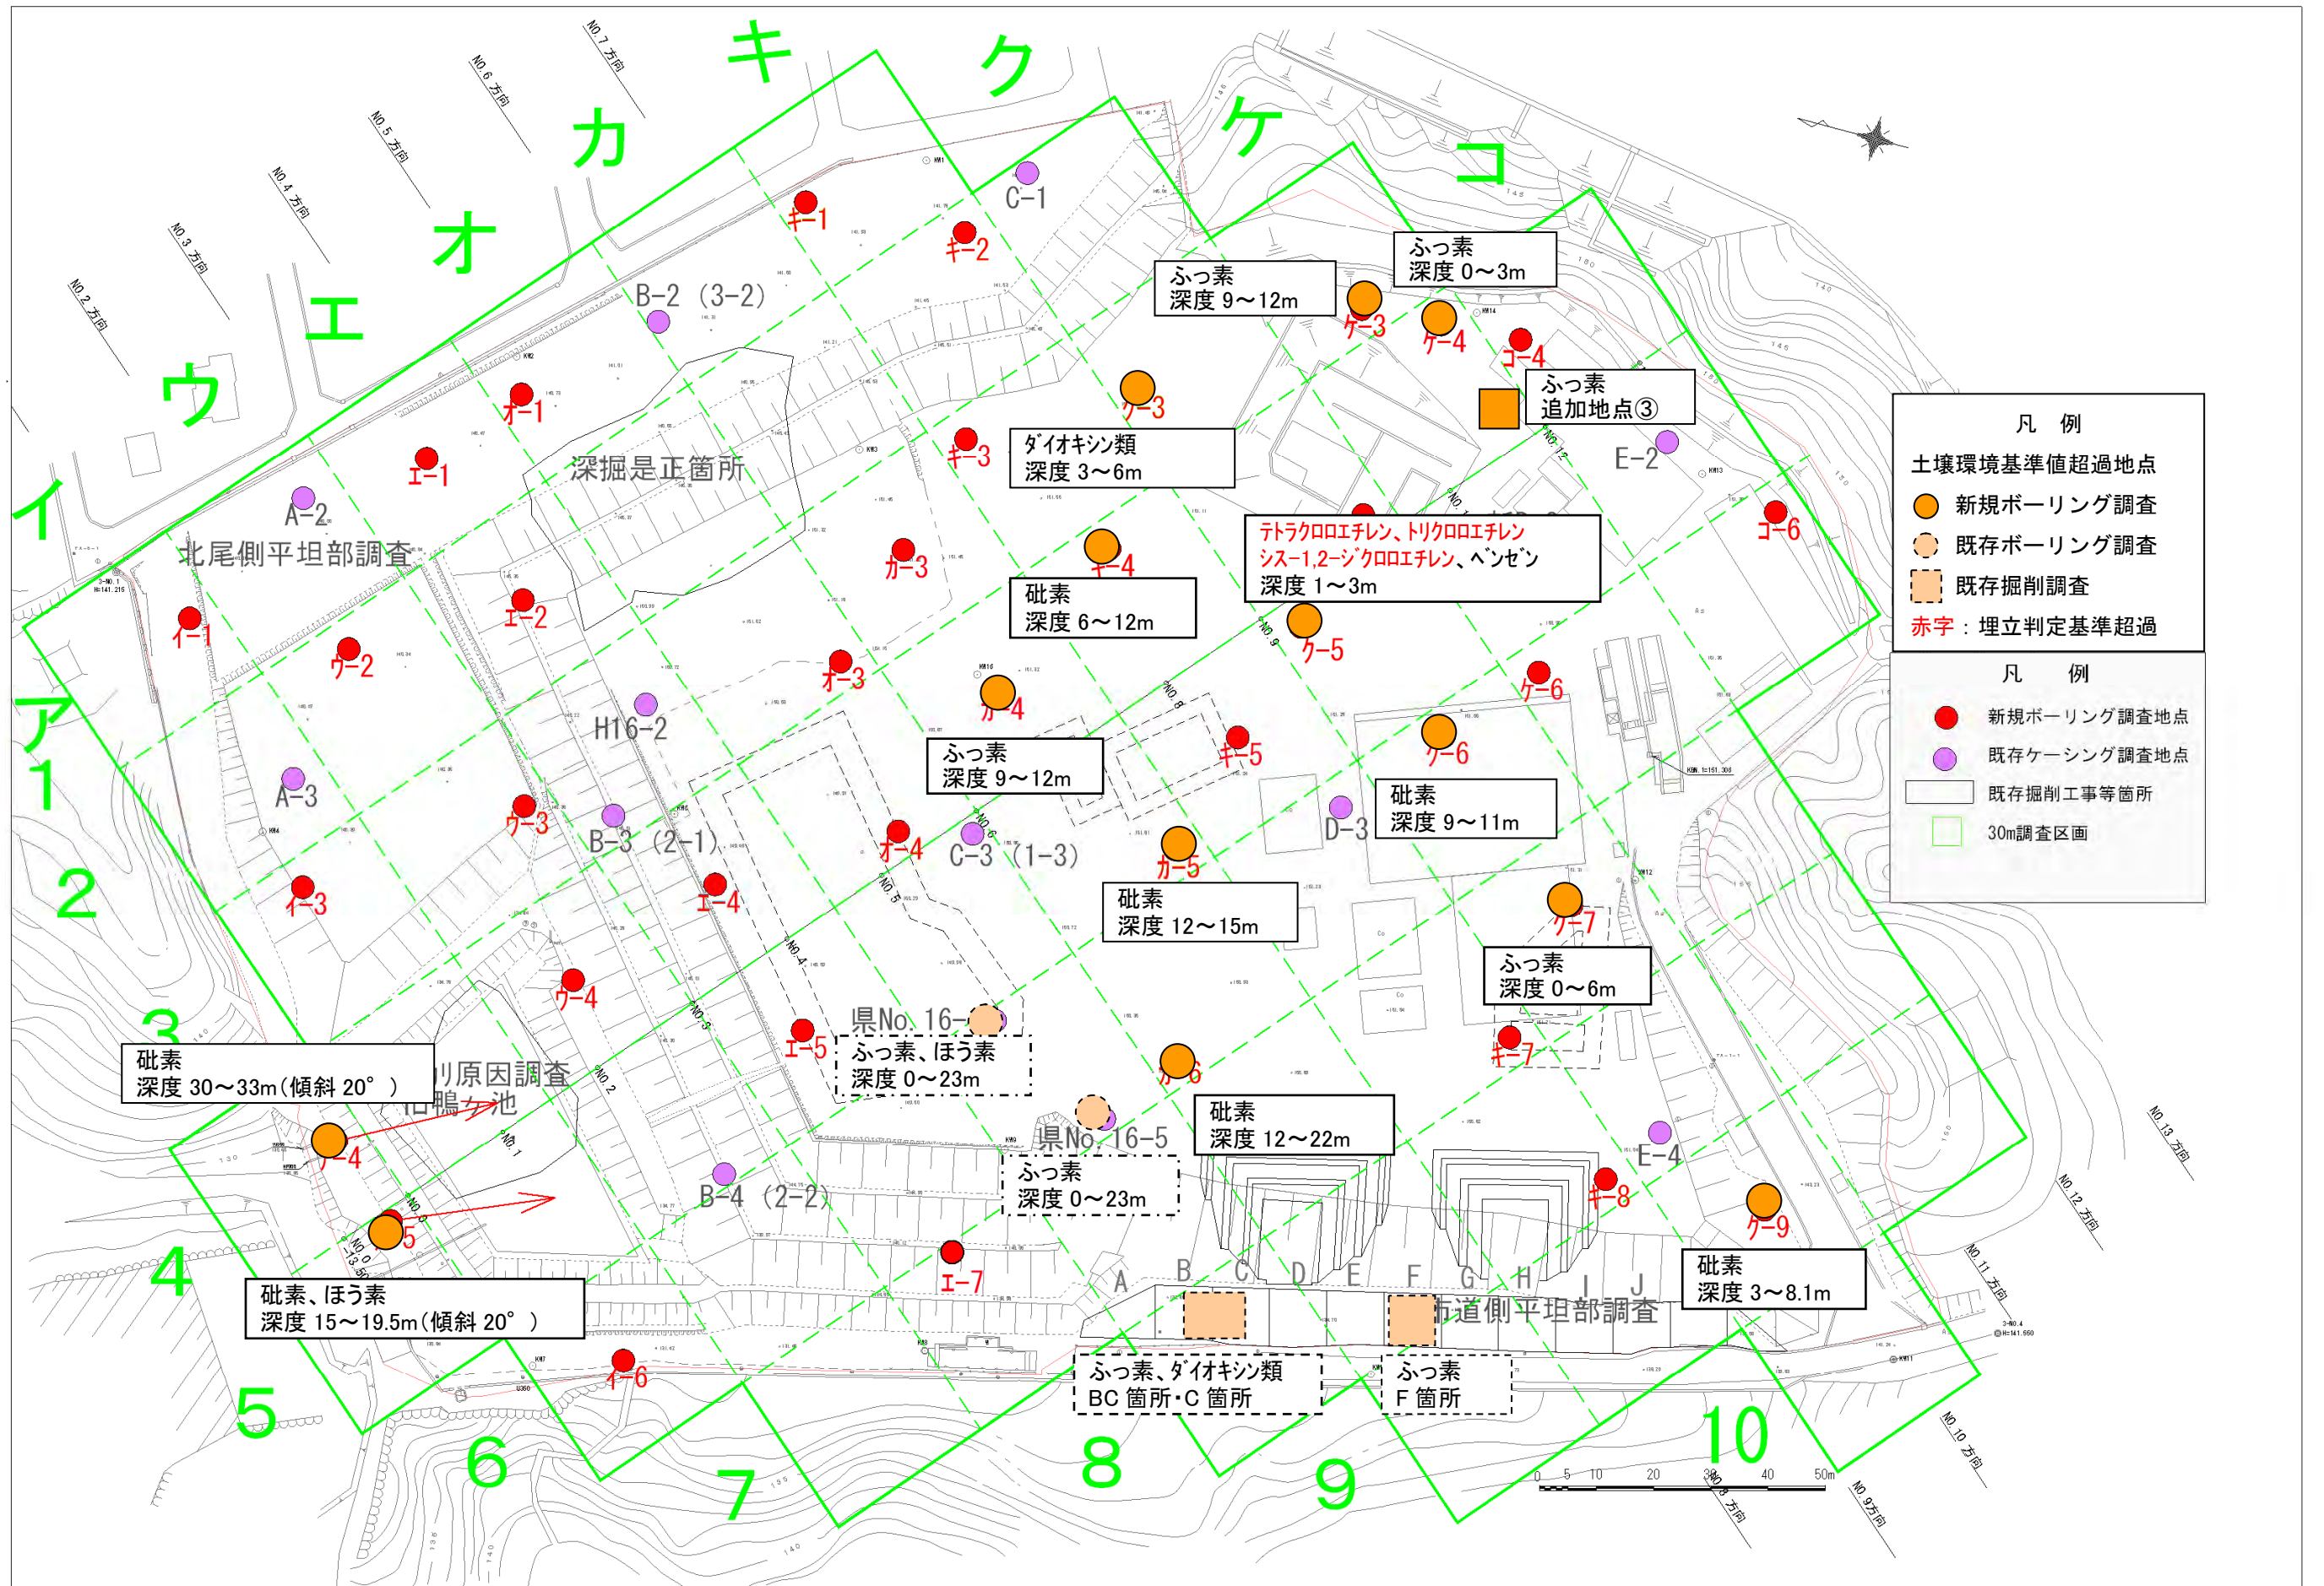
ア イ ウ エ オ カ キ ク ケ コ
1 2 3 4 5 6 7 8 9 10

NO.2 方向 NO.3 方向 NO.4 方向 NO.5 方向 NO.6 方向 NO.7 方向

C−1 キ−1 キ−2 B−2（3−2） オ−1 エ−1 A−2 深掘是正箇所 北尾側平坦部調査 イ−1 エ−2 ウ−2 カ−3 キ−3 ク−3 ク−4 ケ−3 ケ−4 コ−4 E−2 コ−6

ふっ素
深度 9〜12m

ふっ素
深度 0〜3m

ふっ素
追加地点③

ダイオキシン類
深度 3〜6m

テトラクロロエチレン、トリクロロエチレン
シス−1,2−ジクロロエチレン、ベンゼン
深度 1〜3m

砒素
深度 6〜12m

ク−5 オ−3 カ−4 H16−2 ケ−6 キ−5 ク−6

ふっ素
深度 9〜12m

A−3 ウ−3 B−3（2−1） オ−4 C−3（1−3） D−3

砒素
深度 9〜11m

イ−3 エ−4 カ−5

砒素
深度 12〜15m

ク−7

ふっ素
深度 0〜6m

ウ−4 エ−5 県No.16−

ふっ素、ほう素
深度 0〜23m

キ−7

砒素
深度 30〜33m(傾斜 20°）

原因調査 旧鴨ケ池

カ−6

砒素
深度 12〜22m

ウ−4 県No.16−5 B−4（2−2） E−4 キ−8 ケ−9

ふっ素
深度 0〜23m

ウ−5 エ−7 A B C D E F G H I J 市道側平坦部調査

砒素
深度 3〜8.1m

砒素、ほう素
深度 15〜19.5m(傾斜 20°）

イ−6

ふっ素、ダイオキシン類
BC 箇所・C 箇所

ふっ素
F 箇所

凡 例
土壌環境基準値超過地点
新規ボーリング調査
既存ボーリング調査
既存掘削調査
赤字：埋立判定基準超過

凡 例
新規ボーリング調査地点
既存ケーシング調査地点
既存掘削工事等箇所
30m調査区画

NO.13 方向 NO.12 方向 NO.11 方向 NO.10 方向 NO.9方向 NO.8 方向

0 5 10 20 30 40 50m